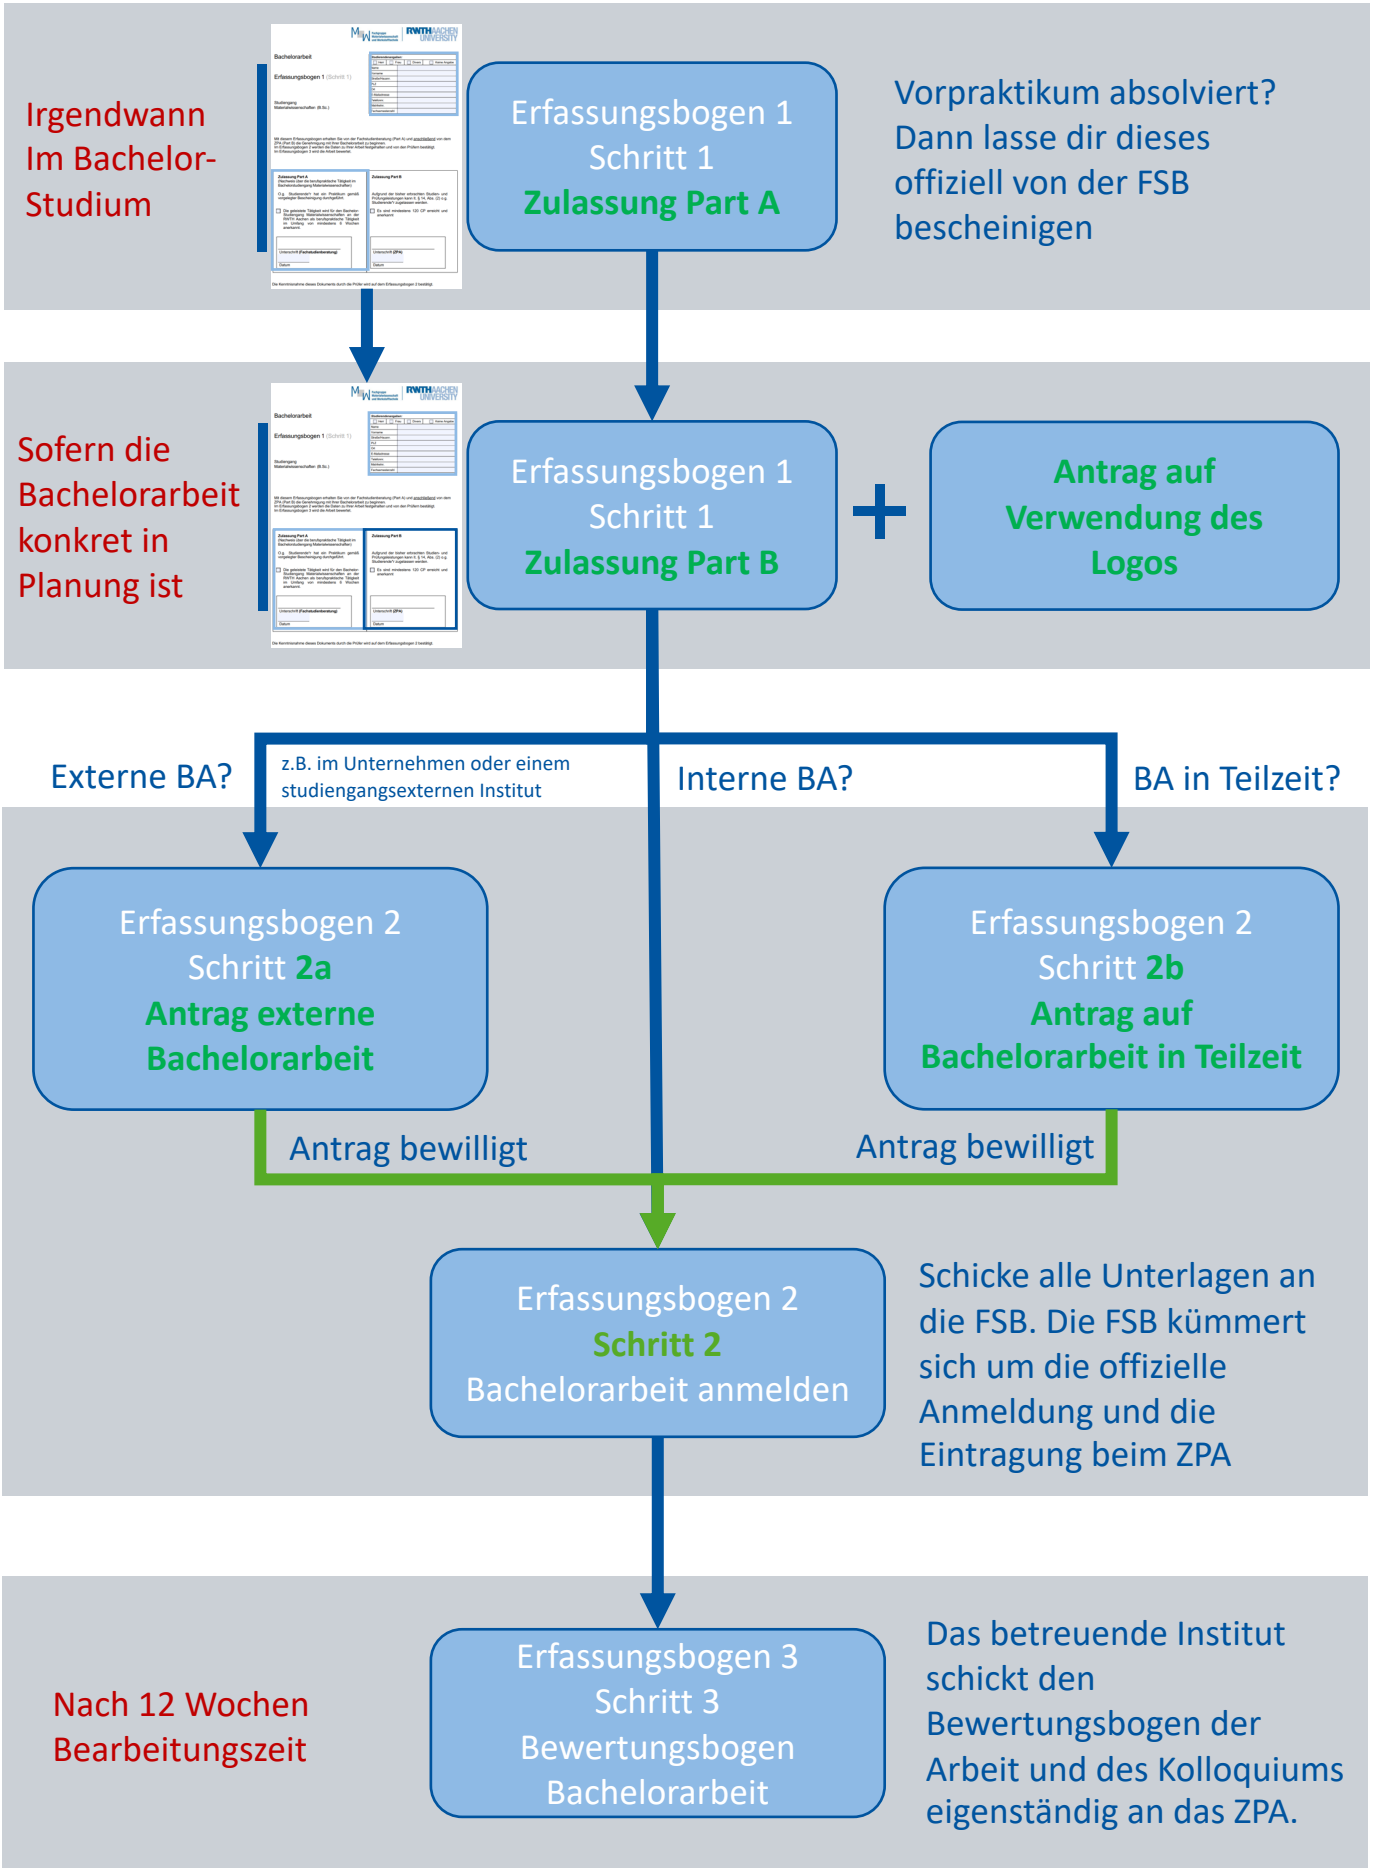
Irgendwann Im Bachelor-Studium

Erfassungsbogen 1
Schritt 1
Zulassung Part A

Vorpraktikum absolviert? Dann lasse dir dieses offiziell von der FSB bescheinigen

Sofern die Bachelorarbeit konkret in Planung ist

Erfassungsbogen 1
Schritt 1
Zulassung Part B

+

Antrag auf Verwendung des Logos

Externe BA?

z.B. im Unternehmen oder einem studiengangsexternen Institut

Interne BA?

BA in Teilzeit?

Erfassungsbogen 2
Schritt 2a
Antrag externe Bachelorarbeit

Erfassungsbogen 2
Schritt 2b
Antrag auf Bachelorarbeit in Teilzeit

Antrag bewilligt

Antrag bewilligt

Erfassungsbogen 2
Schritt 2
Bachelorarbeit anmelden

Schicke alle Unterlagen an die FSB. Die FSB kümmert sich um die offizielle Anmeldung und die Eintragung beim ZPA

Nach 12 Wochen Bearbeitungszeit

Erfassungsbogen 3
Schritt 3
Bewertungsbogen Bachelorarbeit

Das betreuende Institut schickt den Bewertungsbogen der Arbeit und des Kolloquiums eigenständig an das ZPA.